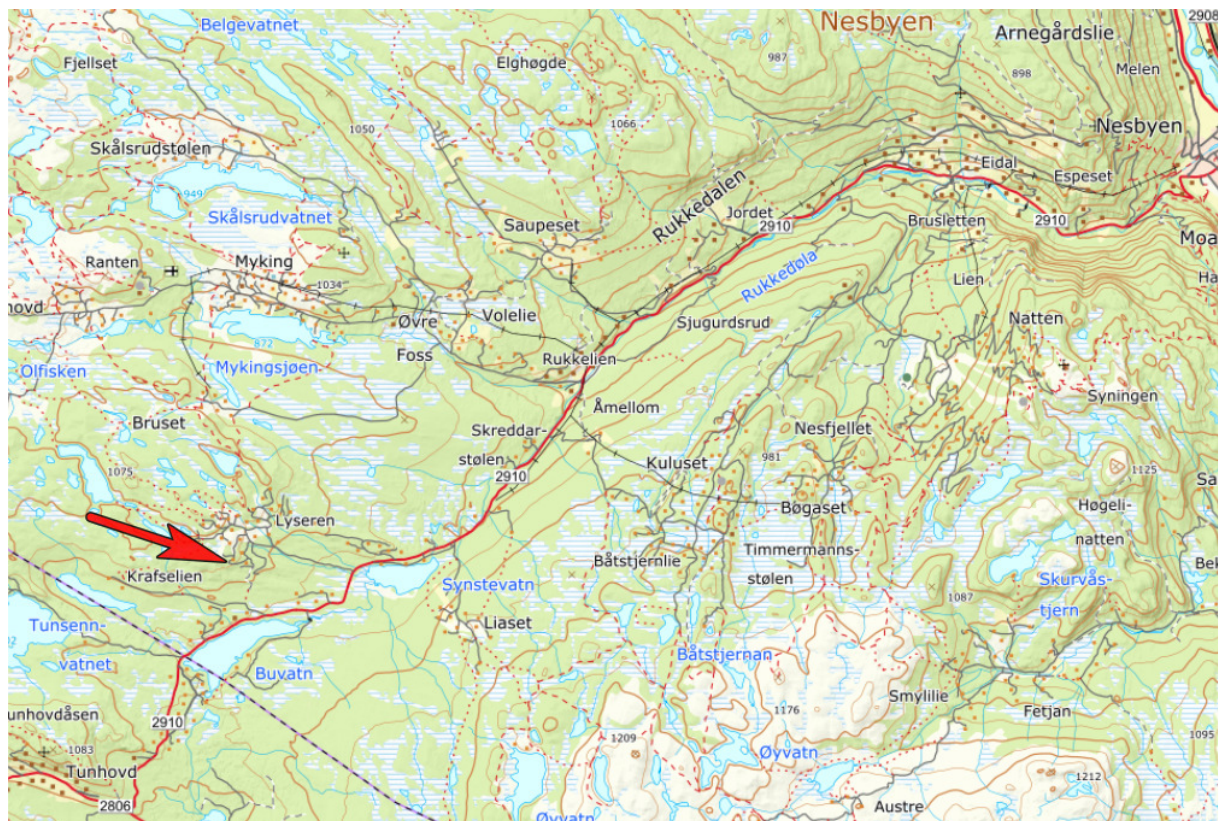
Belgevatnet
Nesbyen
2908
Arnegårdslie
Fjellset
Elghøgde
987
898
Melen
1066
1050
Nesbyen
Skålsrudstølen
Eidal
Espeset
949
Rukkedalen
Jordet
Skålsrudvatnet
Saupeset
2910
Brusletten
2910
Moa
Ranten
Myking
Rukkedøla
Lien
Ha
1034
hovd
Øvre
Volelie
Sjugurdsrud
Natten
872
Foss
Olfisken
Mykingsjøen
Rukkelien
Syningen
Åmellom
Bruset
Skreddar-
Nesfjellet
stølen
Kuluset
981
1125
Sa
1075
2910
Høgeli-
Lyseren
Bøgaset
natten
Båtstjernlie
Timmermanns-
Bek
Krafselien
Synstevatn
stølen
Skurvås-
1087
tjern
Tunsenn-
Liaset
vatnet
Båtstjernan
Buvatn
Smylilie
1176
Fetjan
unhovdåsen
2910
1209
1095
1083
Øyvatn
Tunhovd
1212
2806
Austre
Øyvatn